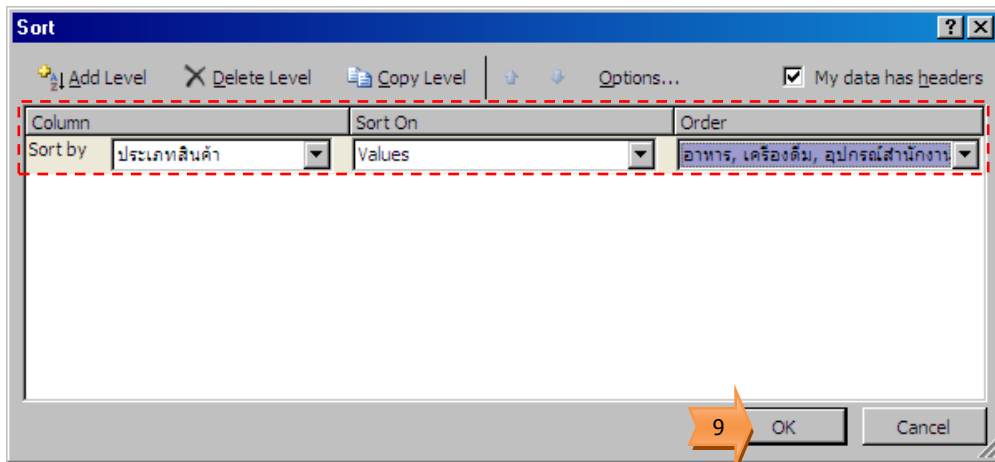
Sort

?

X

Add Level

Delete Level

Copy Level

Options...

My data has headers

| Column | Sort On | Order |
|---|---|---|
| Sort by ประเภทสินค้า | Values | อาหาร, เครื่องดื่ม, อุปกรณ์สำนักงาน |

9

OK

Cancel